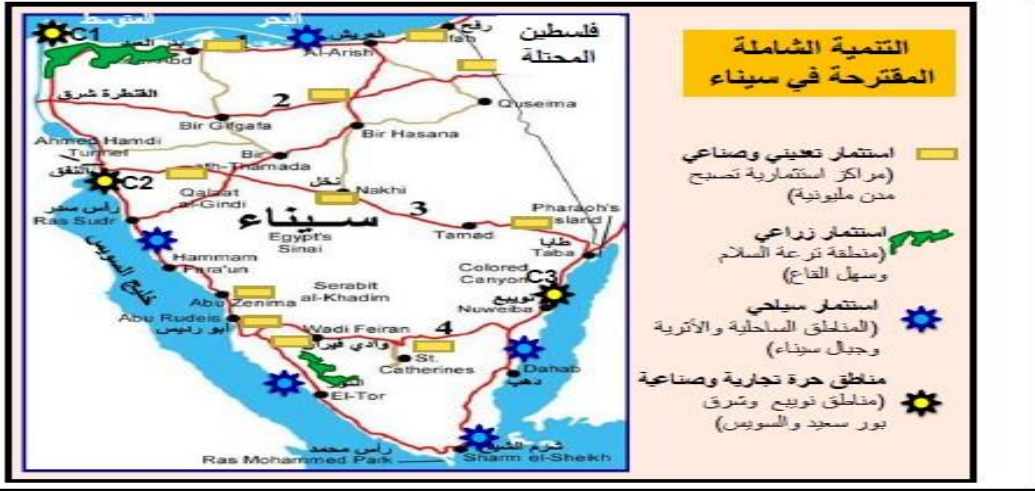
التنمية الشاملة المقترحة في سيناء

استثمار تعديني وصناعي (مراكز استثمارية تصبح مدن مليونية)

استثمار زراعي (منطقة ترعة السلام وسهل القاع)

استثمار سياحي (المناطق الساحلية والأثرية وجبال سيناء)

مناطق حرة تجارية وصناعية (مناطق نويبع وشرق بور سعيد والسويس)

البحر المتوسط
C1
بئر العبد
Bir al-Abd
1
العريش
Al-Arish
رفح
Rafah
فلسطين المحتلة
القنطرة شرق
2
Quseima
Bir Gifgafa
Bir Hasana
Ahmed Hamdi Tunnel
النفق
Bir
Thamada
Qalaat al-Gindi
نخل
Nakhi
C2
رأس سدر
Ras Sudr
سيناء
Egypt's Sinai
3
Tamad
Pharaoh's Island
طابا
Taba
Hammam Fara'un
خليج السويس
Serabit al-Khadim
Colored Canyon
C3
نويبع
Nuweiba
Abu Zenima
Abu Rudeis
أبو رديس
Wadi Feiran
وادي فيران
4
St. Catherines
Dahab
دهب
الطور
El-Tor
رأس محمد
Ras Mohammed Park
شرم الشيخ
Sharm el-Shekh